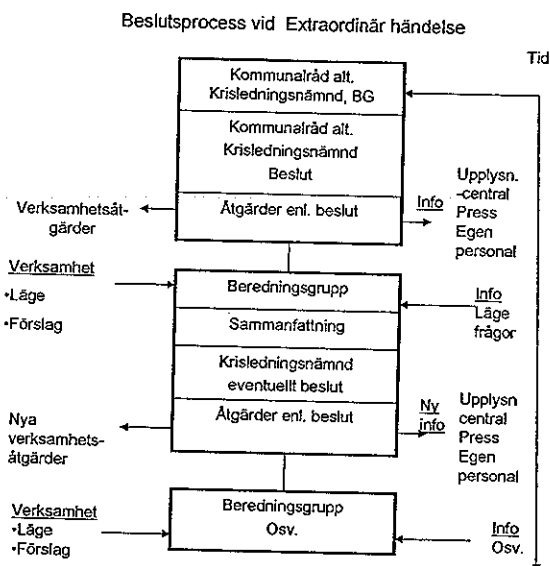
Beslutsprocess vid Extraordinär händelse

Tid

Kommunalråd alt. Krisledningsnämnd, BG

Kommunalråd alt. Krisledningsnämnd Beslut

Åtgärder enl. beslut

Verksamhetsåtgärder

Info

Upplysn. -central
Press
Egen personal

Verksamhet
•Läge
•Förslag

Beredningsgrupp

Sammanfattning

Krisledningsnämnd eventuellt beslut

Åtgärder enl. beslut

Info
Läge
frågor

Nya verksamhetsåtgärder

Ny info

Upplysn central
Press
Egen personal

Verksamhet
•Läge
•Förslag

Beredningsgrupp
Osv.

Info
Osv.